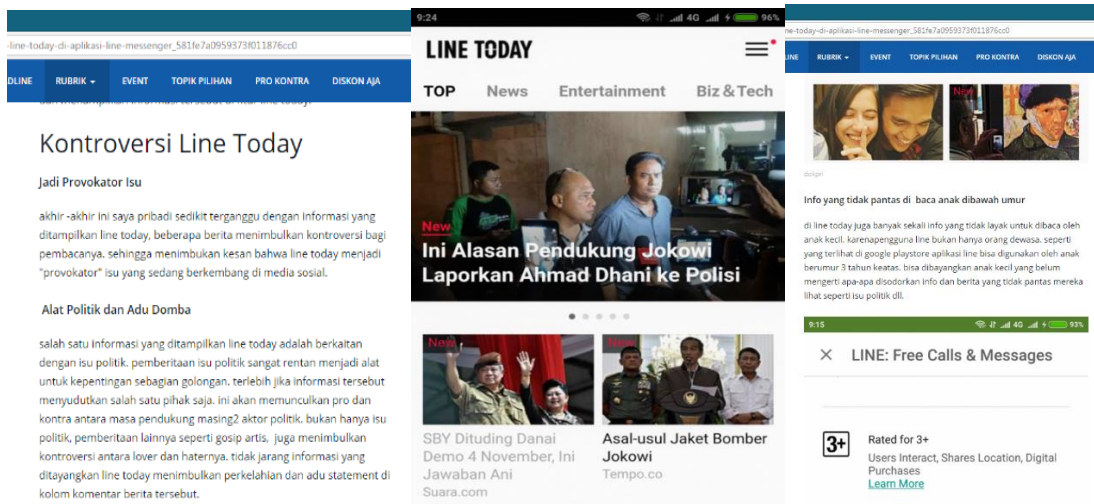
-line-today-di-aplikasi-line-messenger_581fe7a0959373f011876cc0

DLINE RUBRIK ▾ EVENT TOPIK PILIHAN PRO KONTRA DISKON AJA

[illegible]

Kontroversi Line Today

Jadi Provokator Isu

akhir -akhir ini saya pribadi sedikit terganggu dengan informasi yang ditampilkan line today, beberapa berita menimbulkan kontroversi bagi pembacanya. sehingga menimbulkan kesan bahwa line today menjadi "provokator" isu yang sedang berkembang di media sosial.

Alat Politik dan Adu Domba

salah satu informasi yang ditampilkan line today adalah berkaitan dengan isu politik. pemberitaan isu politik sangat rentan menjadi alat untuk kepentingan sebagian golongan. terlebih jika informasi tersebut menyudutkan salah satu pihak saja. ini akan memunculkan pro dan kontra antara masa pendukung masing2 aktor politik. bukan hanya isu politik, pemberitaan lainnya seperti gosip artis, juga menimbulkan kontroversi antara lover dan haternya. tidak jarang informasi yang ditayangkan line today menimbulkan perkelahian dan adu statement di kolom komentar berita tersebut.

9:24 4G 96%

LINE TODAY

TOP News Entertainment Biz & Tech

New

Ini Alasan Pendukung Jokowi Laporkan Ahmad Dhani ke Polisi

New

SBY Dituding Danai Demo 4 November, Ini Jawaban Ani
Suara.com

New

Asal-usul Jaket Bomber Jokowi
Tempo.co

-line-today-di-aplikasi-line-messenger_581fe7a0959373f011876cc0

LINE RUBRIK ▾ EVENT TOPIK PILIHAN PRO KONTRA DISKON AJA

New

design

Info yang tidak pantas di baca anak dibawah umur

di line today juga banyak sekali info yang tidak layak untuk dibaca oleh anak kecil. karenapengguna line bukan hanya orang dewasa. seperti yang terlihat di google playstore aplikasi line bisa digunakan oleh anak berumur 3 tahun keatas. bisa dibayangkan anak kecil yang belum mengerti apa-apa disodorkan info dan berita yang tidak pantas mereka lihat seperti isu politik dll.

9:15 4G 93%

LINE: Free Calls & Messages

3+

Rated for 3+
Users Interact, Shares Location, Digital Purchases
Learn More